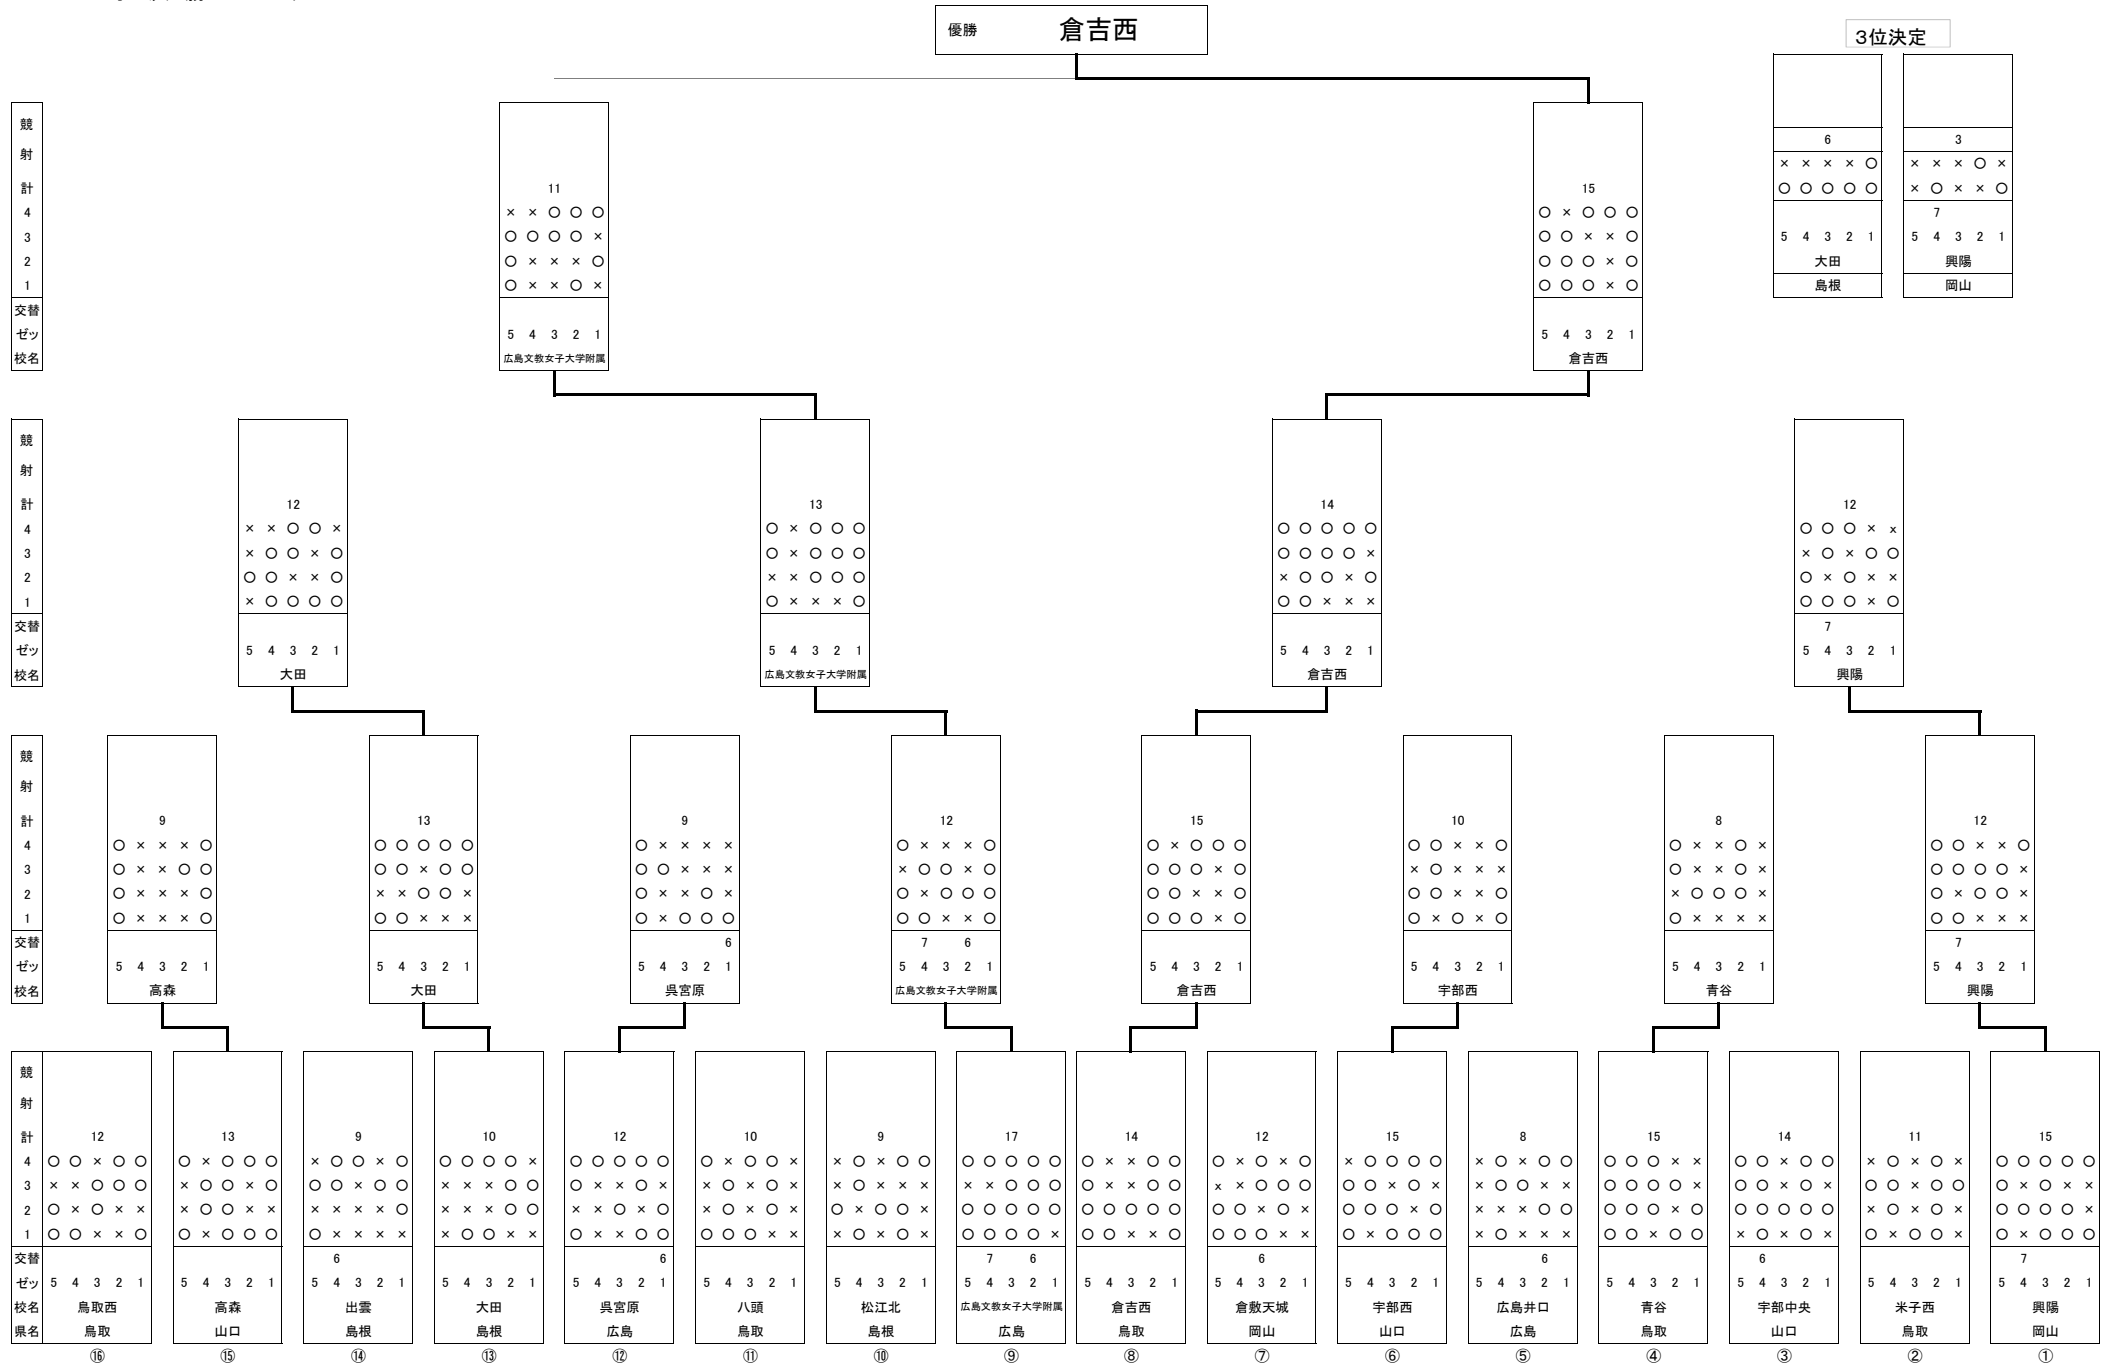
優勝 倉吉西

3位決定

6
× × × × ○
○ ○ ○ ○ ○
5 4 3 2 1
大田
島根

3
× × × ○ ×
× ○ × × ○
7
5 4 3 2 1
興陽
岡山

競
射
計
4
3
2
1
交替
ゼッ
校名

11
× × ○ ○ ○
○ ○ ○ ○ ×
○ × × × ○
○ × × ○ ×
5 4 3 2 1
広島文教女子大学附属

15
○ × ○ ○ ○
○ ○ × × ○
○ ○ ○ × ○
○ ○ ○ × ○
5 4 3 2 1
倉吉西

競
射
計
4
3
2
1
交替
ゼッ
校名

12
× × ○ ○ ×
× ○ ○ × ○
○ ○ × × ○
× ○ ○ ○ ○
5 4 3 2 1
大田

13
○ × ○ ○ ○
○ × ○ ○ ○
× × ○ ○ ○
○ × × × ○
5 4 3 2 1
広島文教女子大学附属

14
○ ○ ○ ○ ○
○ ○ ○ ○ ×
× ○ ○ × ○
○ ○ × × ×
5 4 3 2 1
倉吉西

12
○ ○ ○ × ×
× ○ × ○ ○
○ × ○ × ×
○ ○ ○ × ○
7
5 4 3 2 1
興陽

競
射
計
4
3
2
1
交替
ゼッ
校名

9
○ × × × ○
○ × × ○ ○
○ × × × ○
○ × × × ○
5 4 3 2 1
高森

13
○ ○ ○ ○ ○
○ ○ × ○ ○
× × ○ ○ ×
○ ○ × × ×
5 4 3 2 1
大田

9
○ × × × ×
○ ○ × × ×
○ × × ○ ×
○ × ○ ○ ○
6
5 4 3 2 1
呉宮原

12
○ × × × ○
× ○ ○ × ○
○ × ○ ○ ○
○ ○ × × ○
7 6
5 4 3 2 1
広島文教女子大学附属

15
○ × ○ ○ ○
○ ○ ○ ○ ○
○ ○ × ○ ○
○ ○ ○ × ○
5 4 3 2 1
倉吉西

10
○ ○ ○ × ○
× ○ × × ×
× ○ × × ○
○ × ○ × ○
5 4 3 2 1
宇部西

8
○ × × ○ ×
○ × × ○ ×
× ○ ○ ○ ×
○ × × × ×
5 4 3 2 1
青谷

12
○ ○ × × ○
○ ○ ○ ○ ×
○ × ○ ○ ×
○ ○ × × ×
7
5 4 3 2 1
興陽

競
射
計
4
3
2
1
交替
ゼッ
校名
県名

12
○ ○ × ○ ○
× × ○ ○ ○
○ × ○ × ×
○ ○ × × ○
5 4 3 2 1
鳥取西
鳥取
⑯

13
○ × ○ ○ ○
× ○ ○ × ○
× ○ ○ × ×
○ × ○ ○ ○
5 4 3 2 1
高森
山口
⑮

9
× ○ ○ × ○
○ ○ ○ × ○
× × × × ○
○ × × × ×
6
5 4 3 2 1
出雲
島根
⑭

10
○ ○ ○ ○ ×
× × × ○ ○
× × × ○ ○
× ○ ○ × ×
5 4 3 2 1
大田
島根
⑬

12
○ ○ ○ ○ ○
○ × × ○ ×
× × ○ × ○
○ × ○ ○ ○
6
5 4 3 2 1
呉宮原
広島
⑫

10
○ × ○ ○ ×
× ○ × ○ ×
× ○ × ○ ×
○ ○ ○ × ○
5 4 3 2 1
八頭
鳥取
⑪

9
× ○ × ○ ○
× ○ × × ×
○ × ○ ○ ×
× ○ × ○ ×
5 4 3 2 1
松江北
島根
⑩

17
○ ○ ○ ○ ○
× × ○ ○ ○
○ ○ ○ ○ ○
○ ○ ○ ○ ×
7 6
5 4 3 2 1
広島文教女子大学附属
広島
⑨

14
○ × × ○ ○
○ × × ○ ○
○ ○ ○ ○ ○
○ ○ × × ○
5 4 3 2 1
倉吉西
鳥取
⑧

12
○ × ○ × ○
× × ○ ○ ○
○ ○ × ○ ×
○ ○ ○ × ×
6
5 4 3 2 1
倉敷天城
岡山
⑦

15
× ○ ○ ○ ○
○ ○ × ○ ×
○ ○ ○ × ○
○ × ○ ○ ○
5 4 3 2 1
宇部西
山口
⑥

8
× ○ × ○ ○
○ ○ ○ × ×
× × × ○ ○
× ○ × × ×
6
5 4 3 2 1
広島井口
広島
⑤

15
○ ○ ○ × ×
○ ○ ○ ○ ○
○ ○ ○ × ○
○ ○ × ○ ○
5 4 3 2 1
青谷
鳥取
④

14
○ ○ × ○ ○
○ ○ ○ ○ ×
○ ○ ○ ○ ×
× ○ × ○ ×
6
5 4 3 2 1
宇部中央
山口
③

11
× ○ × ○ ×
○ × ○ ○ ○
× ○ × ○ ×
○ × ○ ○ ×
5 4 3 2 1
米子西
鳥取
②

15
○ ○ ○ ○ ○
○ × ○ × ×
○ ○ ○ ○ ○
○ × ○ ○ ○
7
5 4 3 2 1
興陽
岡山
①